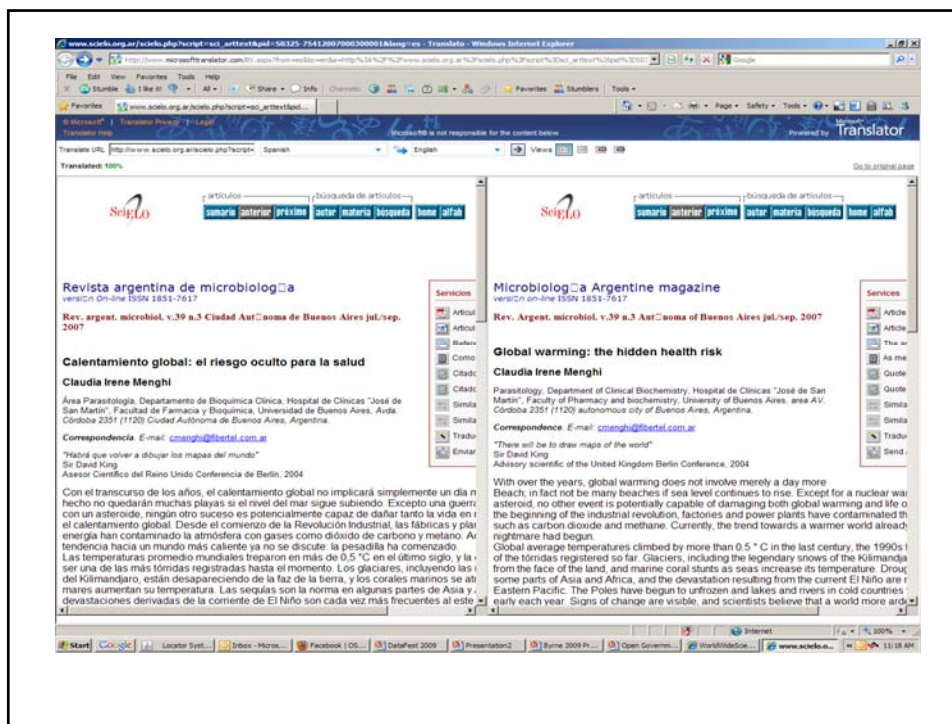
www.scielo.org.ar/scielo.php?script=sci_arttext&pid=S0325-75412007000300001&lng=es - Translate - Windows Internet Explorer

File Edit View Favorites Tools Help

Stumble I like it! All Share Info Favorites Stumblers Tools

Favorites www.scielo.org.ar/scielo.php?script=sci_arttext&pid...

Page Safety Tools

Microsoft | Translator Privacy | Legal
Translator Help
Microsoft® is not responsible for the content below
Powered by Microsoft Translator

Translate URL http://www.scielo.org.ar/scielo.php?script= Spanish English Views

Translated: 100%

Go to original page

artículos búsqueda de artículos
SciELO
sumario anterior próximo autor materia búsqueda home alfab

Revista argentina de microbiolog□a
versi□n On-line ISSN 1851-7617

Rev. argent. microbiol. v.39 n.3 Ciudad Aut□noma de Buenos Aires jul./sep. 2007

Calentamiento global: el riesgo oculto para la salud

Claudia Irene Menghi

Área Parasitología, Departamento de Bioquímica Clínica, Hospital de Clínicas "José de San Martín", Facultad de Farmacia y Bioquímica, Universidad de Buenos Aires, Avda. Córdoba 2351 (1120) Ciudad Autónoma de Buenos Aires, Argentina.

Correspondencia. E-mail: cmenghi@fibertel.com.ar

"Habrá que volver a dibujar los mapas del mundo"
Sir David King
Asesor Científico del Reino Unido Conferencia de Berlín, 2004

Con el transcurso de los años, el calentamiento global no implicará simplemente un día m hecho no quedarán muchas playas si el nivel del mar sigue subiendo. Excepto una guerra con un asteroide, ningún otro suceso es potencialmente capaz de dañar tanto la vida en el calentamiento global. Desde el comienzo de la Revolución Industrial, las fábricas y plar energía han contaminado la atmósfera con gases como dióxido de carbono y metano. Ac tendencia hacia un mundo más caliente ya no se discute: la pesadilla ha comenzado.
Las temperaturas promedio mundiales treparon en más de 0,5 °C en el último siglo, y la ser una de las más tórridas registradas hasta el momento. Los glaciares, incluyendo las del Kilimandjaro, están despareciendo de la faz de la tierra, y los corales marinos se atr mares aumentan su temperatura. Las sequías son la norma en algunas partes de Asia y devastaciones derivadas de la corriente de El Niño son cada vez más frecuentes al este

Servicios
Articul
Articul
Refere
Como
Citado
Citado
Simila
Simila
Tradu
Enviar

artículos búsqueda de artículos
SciELO
sumario anterior próximo autor materia búsqueda home alfab

Microbiolog□a Argentine magazine
versi□n On-line ISSN 1851-7617

Rev. argent. microbiol. v.39 n.3 Ciudad Aut□noma of Buenos Aires jul./sep. 2007

Global warming: the hidden health risk

Claudia Irene Menghi

Parasitology, Department of Clinical Biochemistry, Hospital de Clínicas "José de San Martín", Faculty of Pharmacy and biochemistry, University of Buenos Aires, area AV. Córdoba 2351 (1120) autonomous city of Buenos Aires, Argentina.

Correspondence. E-mail: cmenghi@fibertel.com.ar

"There will be to draw maps of the world"
Sir David King
Advisory scientific of the United Kingdom Berlin Conference, 2004

With over the years, global warming does not involve merely a day more Beach; in fact not be many beaches if sea level continues to rise. Except for a nuclear wa asteroid, no other event is potentially capable of damaging both global warming and life o the beginning of the industrial revolution, factories and power plants have contaminated th such as carbon dioxide and methane. Currently, the trend towards a warmer world alread nightmare had begun.
Global average temperatures climbed by more than 0.5 ° C in the last century, the 1990s of the tórridas registered so far. Glaciers, including the legendary snows of the Kilimandja from the face of the land, and marine coral stunts as seas increase its temperature. Drou some parts of Asia and Africa, and the devastation resulting from the current El Niño are Eastern Pacific. The Poles have begun to unfrozen and lakes and rivers in cold countries early each year. Signs of change are visible, and scientists believe that a world more ard

Services
Article
Article
The s
As me
Quote
Quote
Simila
Simila
Tradu
Send

Internet 100%

Start Google Locator Syst... Inbox - Micros... Facebook | OS... DataFest 2009 Presentation2 Byrne 2009 Pr... Open Governm... WorldWideSce... www.scielo.o... 11:18 AM